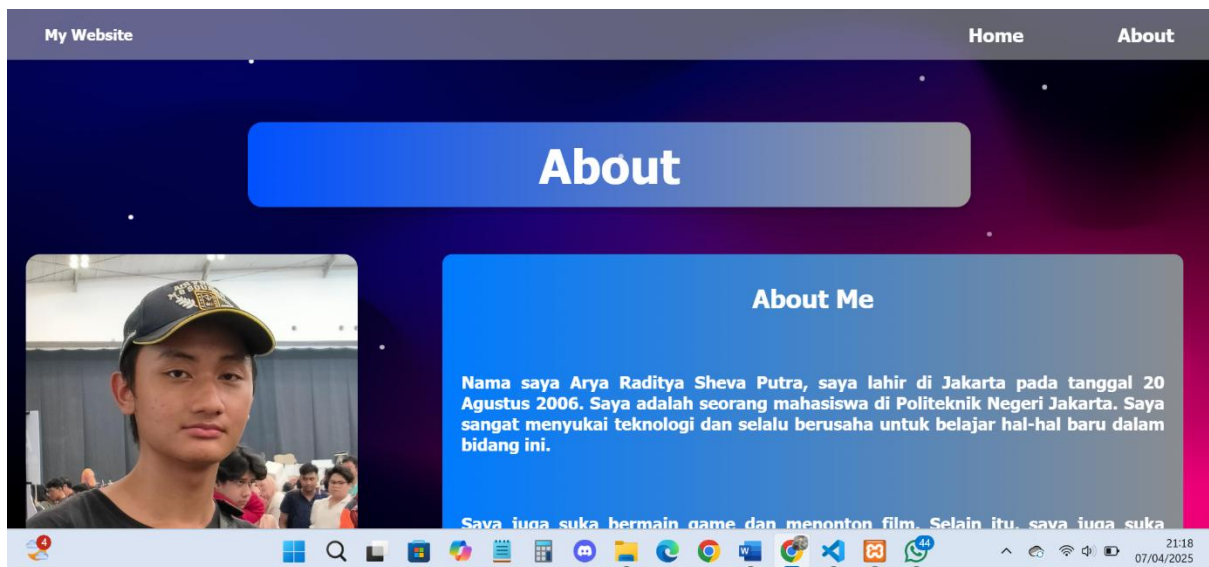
My Website

Home About

About

About Me

Nama saya Arya Raditya Sheva Putra, saya lahir di Jakarta pada tanggal 20 Agustus 2006. Saya adalah seorang mahasiswa di Politeknik Negeri Jakarta. Saya sangat menyukai teknologi dan selalu berusaha untuk belajar hal-hal baru dalam bidang ini.

Saya juga suka bermain game dan menonton film. Selain itu, saya juga suka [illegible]

4

44

21:18
07/04/2025